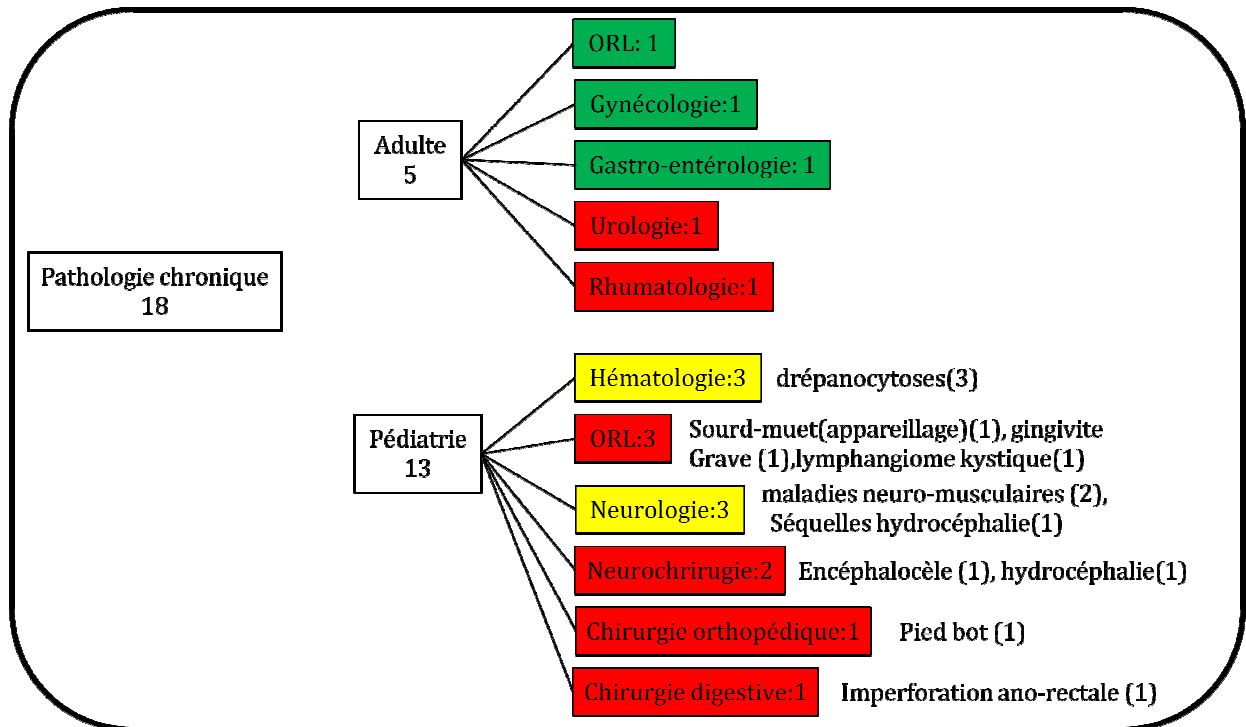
Pathologie chronique
18

Adulte
5

ORL: 1

Gynécologie:1

Gastro-entérologie: 1

Urologie:1

Rhumatologie:1

Pédiatrie
13

Hématologie:3 drépanocytoses(3)

ORL:3 Sourd-muet(appareillage)(1), gingivite Grave (1),lymphangiome kystique(1)

Neurologie:3 maladies neuro-musculaires (2), Séquelles hydrocéphalie(1)

Neurochrirugie:2 Encéphalocèle (1), hydrocéphalie(1)

Chirurgie orthopédique:1 Pied bot (1)

Chirurgie digestive:1 Imperforation ano-rectale (1)